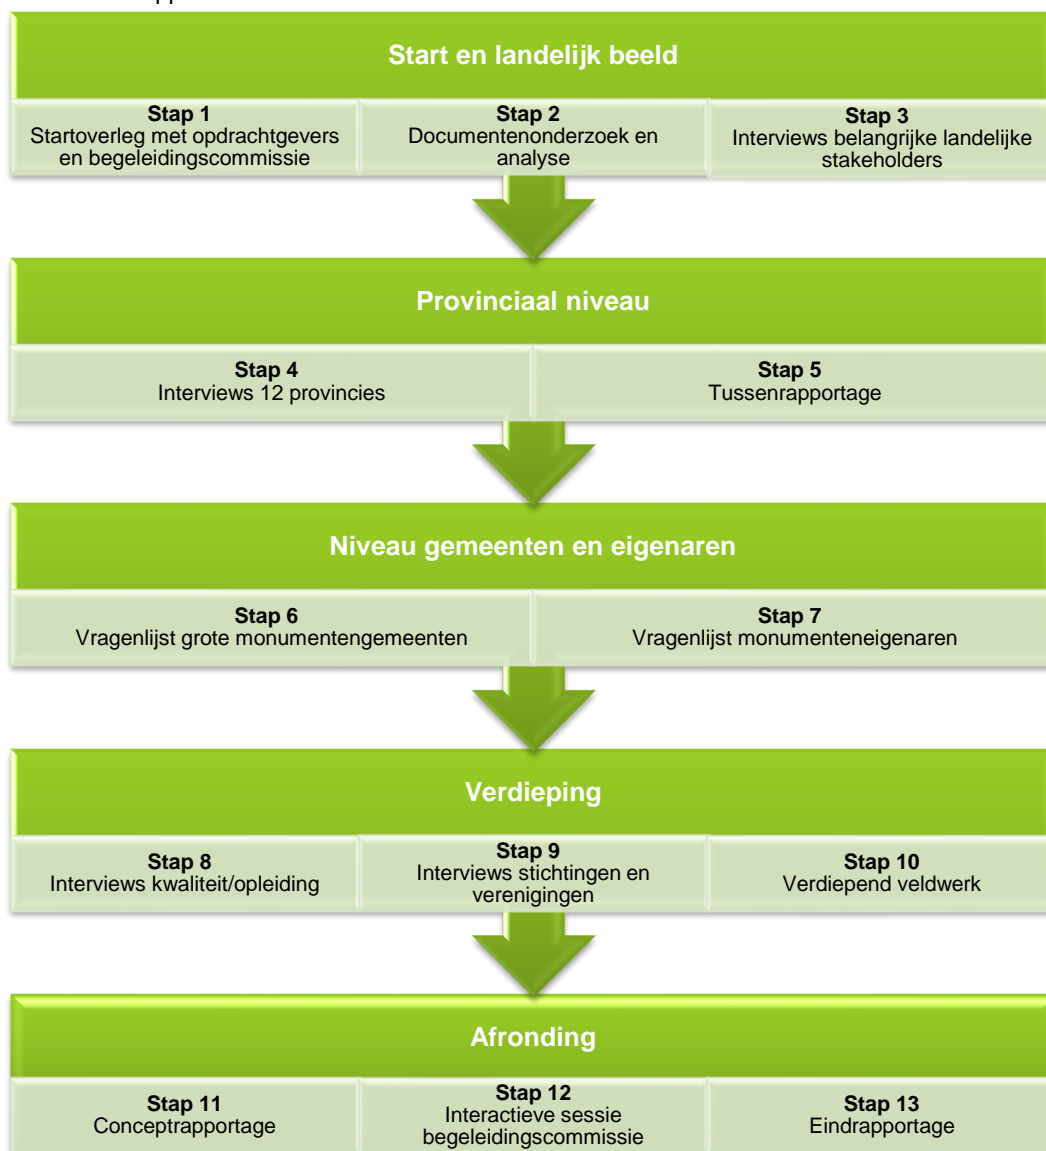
Start en landelijk beeld

Stap 1
Startoverleg met opdrachtgevers en begeleidingscommissie

Stap 2
Documentenonderzoek en analyse

Stap 3
Interviews belangrijke landelijke stakeholders

Provinciaal niveau

Stap 4
Interviews 12 provincies

Stap 5
Tussenrapportage

Niveau gemeenten en eigenaren

Stap 6
Vragenlijst grote monumentengemeenten

Stap 7
Vragenlijst monumenteneigenaren

Verdieping

Stap 8
Interviews kwaliteit/opleiding

Stap 9
Interviews stichtingen en verenigingen

Stap 10
Verdiepend veldwerk

Afronding

Stap 11
Conceptrapportage

Stap 12
Interactieve sessie begeleidingscommissie

Stap 13
Eindrapportage